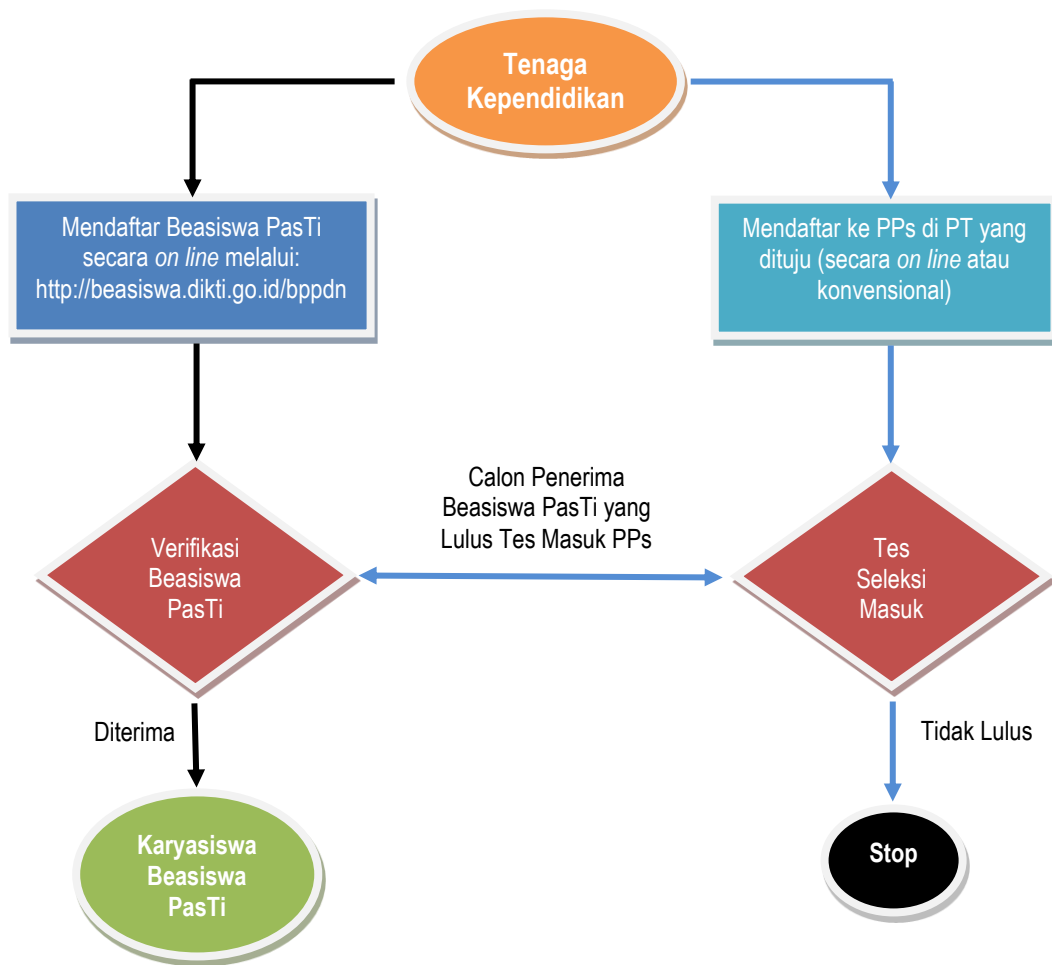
Tenaga Kependidikan

Mendaftar Beasiswa PasTi secara *on line* melalui: http://beasiswa.dikti.go.id/bppdn

Mendaftar ke PPs di PT yang dituju (secara *on line* atau konvensional)

Calon Penerima Beasiswa PasTi yang Lulus Tes Masuk PPs

Verifikasi Beasiswa PasTi

Tes Seleksi Masuk

Diterima

Tidak Lulus

Karyasiswa Beasiswa PasTi

Stop